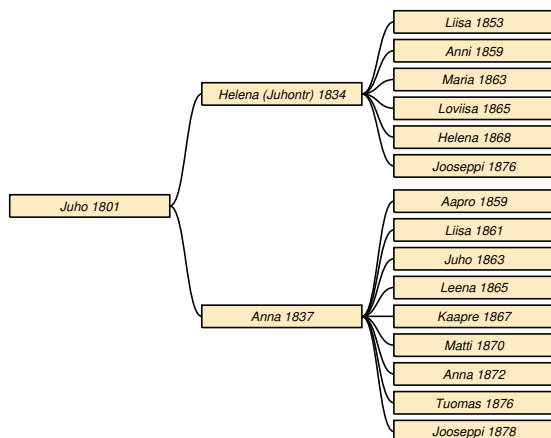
Juho 1801

Helena (Juhontr) 1834

Liisa 1853

Anni 1859

Maria 1863

Loviisa 1865

Helena 1868

Jooseppi 1876

Anna 1837

Aapro 1859

Liisa 1861

Juho 1863

Leena 1865

Kaapre 1867

Matti 1870

Anna 1872

Tuomas 1876

Jooseppi 1878